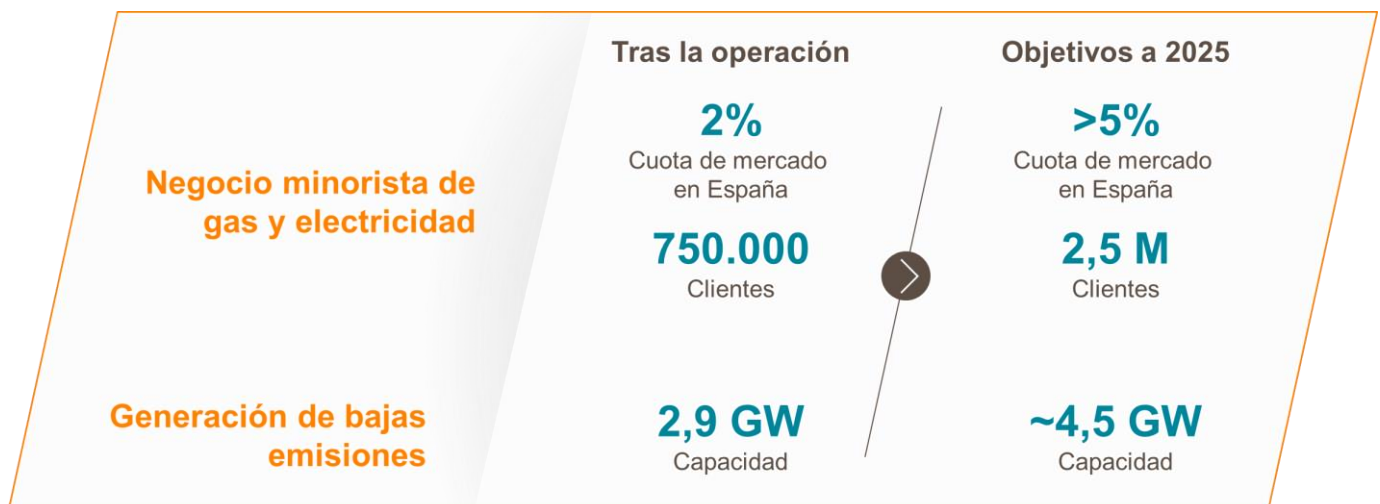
Tras la operación

Objetivos a 2025

Negocio minorista de gas y electricidad

2%
Cuota de mercado en España

750.000
Clientes

>5%
Cuota de mercado en España

2,5 M
Clientes

Generación de bajas emisiones

2,9 GW
Capacidad

~4,5 GW
Capacidad